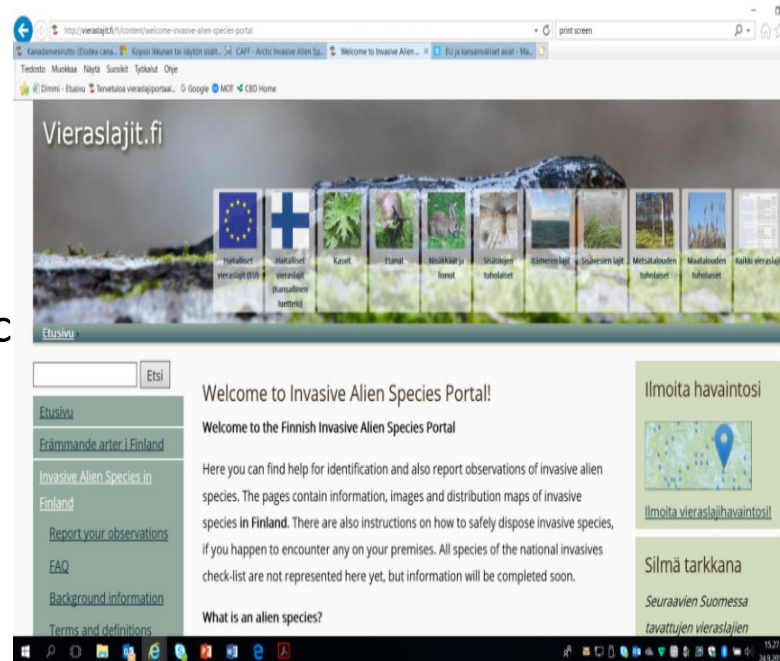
http://vieraslajit.fi/fi/content/welcome-invasive-alien-species-portal

print screen

Kanadanvesirutto (Elodea cana... Kopioi ikkunan tai näytön sisält... CAFF - Arctic Invasive Alien Sp... Welcome to Invasive Alien ... EU ja kansainväliset asiat - Ma...

Tiedosto Muokkaa Näytä Suosikit Työkalut Ohje

Dimmi - Etusivu Tervetuloa vieraslajiportaal... Google MOT CBD Home

Vieraslajit.fi

Haitalliset vieraslajit (EU)

Haitalliset vieraslajit (kansallinen luettelo)

Kasvit

Eläimet

Nisäkkäät ja linnut

Sisätilojen tuholaiset

Itämeren lajit

Sisävesien lajit

Metsätalouden tuholaiset

Maatalouden tuholaiset

Kaikki vieraslajit

Etusivu

Etsi

Etusivu

Främmande arter i Finland

Invasive Alien Species in Finland

Report your observations

FAQ

Background information

Terms and definitions

Welcome to Invasive Alien Species Portal!

Welcome to the Finnish Invasive Alien Species Portal

Here you can find help for identification and also report observations of invasive alien species. The pages contain information, images and distribution maps of invasive species in Finland. There are also instructions on how to safely dispose invasive species, if you happen to encounter any on your premises. All species of the national invasives check-list are not represented here yet, but information will be completed soon.

What is an alien species?

Ilmoita havaintosi

Ilmoita vieraslajihavaintosi!

Silmä tarkkana

Seuraavien Suomessa tavattujen vieraslajien

15.27
24.8.